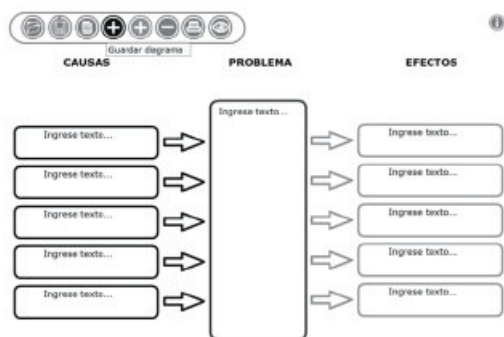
Guardar diagrama

CAUSAS

PROBLEMA

EFECTOS

Ingrese texto...

Ingrese texto...

Ingrese texto...

Ingrese texto...

Ingrese texto...

Ingrese texto...

Ingrese texto...

Ingrese texto...

Ingrese texto...

Ingrese texto...

Ingrese texto...